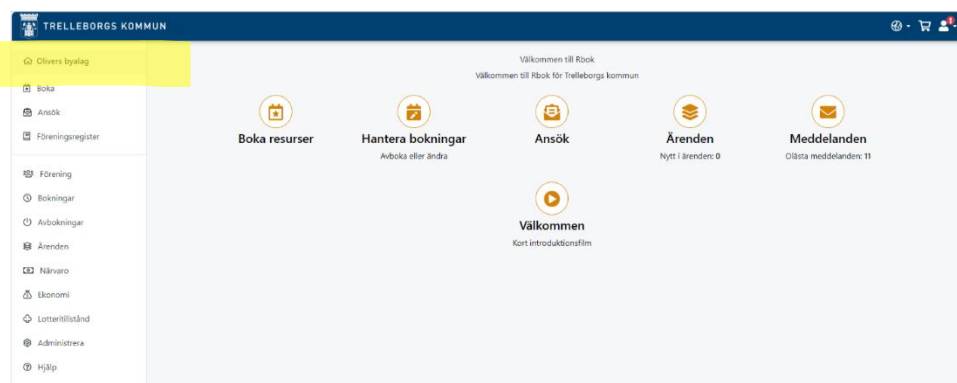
TRELLEBORGS KOMMUN

Olivers byalag
Boka
Ansök
Föreningsregister

Förening
Bokningar
Avbokningar
Ärenden
Närvaro
Ekonomi
Lotteritillstånd
Administrera
Hjälp

Välkommen till Rbok
Välkommen till Rbok för Trelleborgs kommun

Boka resurser

Hantera bokningar
Avboka eller ändra

Ansök

Ärenden
Nytt i ärenden: 0

Meddelanden
Olästa meddelanden: 11

Välkommen
Kort introduktionsfilm